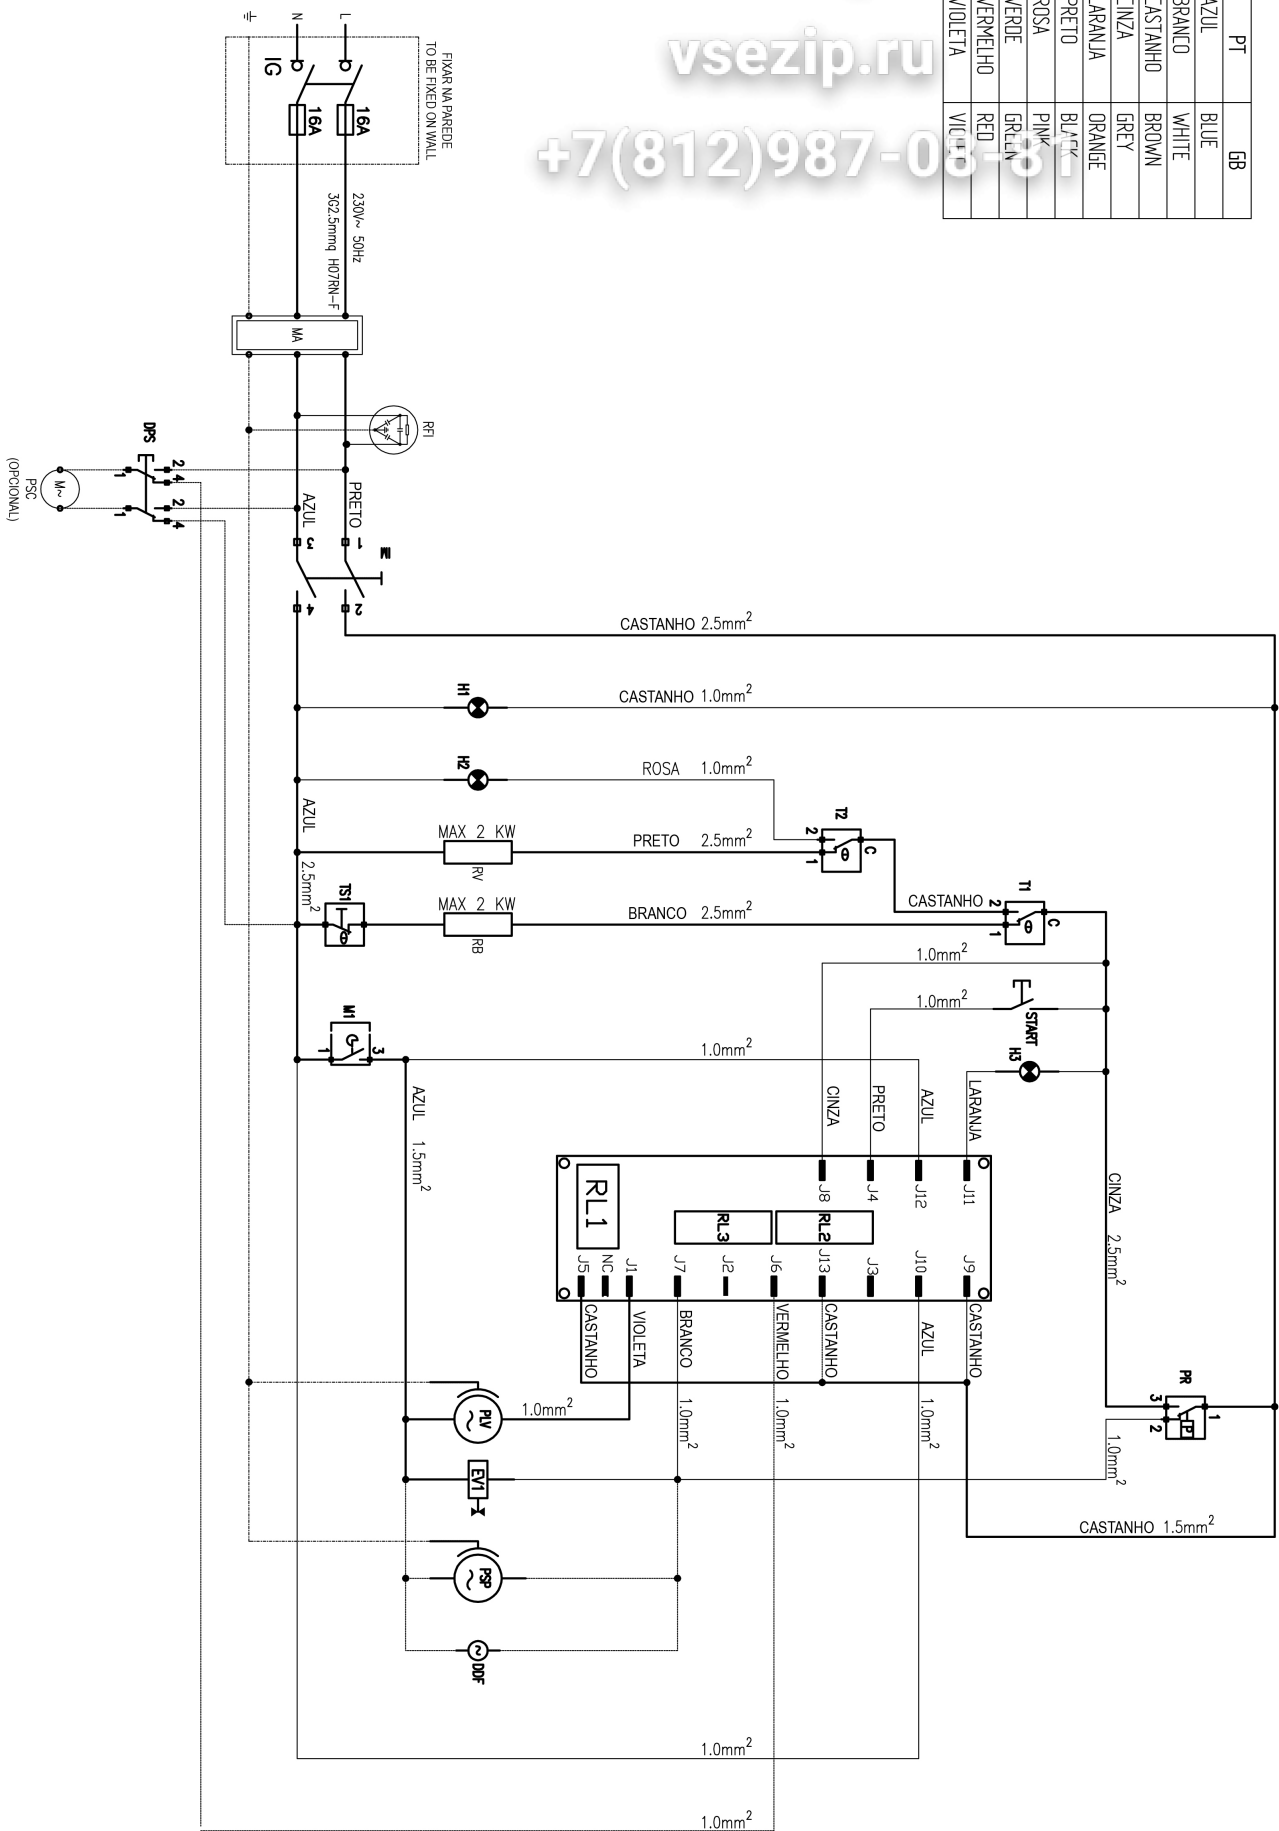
vsezip.ru
+7(812)987-08-81

| PT | GB |
|---|---|
| AZUL | BLUE |
| BRANCO | WHITE |
| CASTANHO | BROWN |
| CINZA | GREY |
| LARANJA | ORANGE |
| PRETO | BLACK |
| ROSA | PINK |
| VERDE | GREEN |
| VERMELHO | RED |
| VIOLETA | VIOLET |

N
L
IG
16A
16A
FIXAR NA PAREDE
TO BE FIXED ON WALL
230V~ 50Hz
3G2.5mmq H07RN-F
MA
RFI
DPS
M~
PSC
(OPCIONAL)
2 4
1
2
1
4
AZUL
PRETO
3
1
M
4
2
CASTANHO $2.5mm^2$
H1
CASTANHO $1.0mm^2$
H2
ROSA $1.0mm^2$
T2
AZUL
MAX 2 KW
RV
PRETO $2.5mm^2$
2
1
C
$2.5mm^2$
TS1
MAX 2 KW
RB
BRANCO $2.5mm^2$
CASTANHO
T1
2
1
C
$1.0mm^2$
$1.0mm^2$
START
M1
1
3
$1.0mm^2$
H3
AZUL
$1.5mm^2$
CINZA
PRETO
AZUL
LARANJA
RL1
J8
J4
J12
J11
RL3
RL2
J5
NC
J1
J7
J2
J6
J13
J3
J10
J9
CINZA $2.5mm^2$
CASTANHO
VIOLETA
BRANCO
VERMELHO
CASTANHO
AZUL
CASTANHO
PLV
$1.0mm^2$
$1.0mm^2$
$1.0mm^2$
$1.0mm^2$
PR
3
2
1
$1.0mm^2$
EV1
CASTANHO $1.5mm^2$
PSP
DDF
$1.0mm^2$
$1.0mm^2$